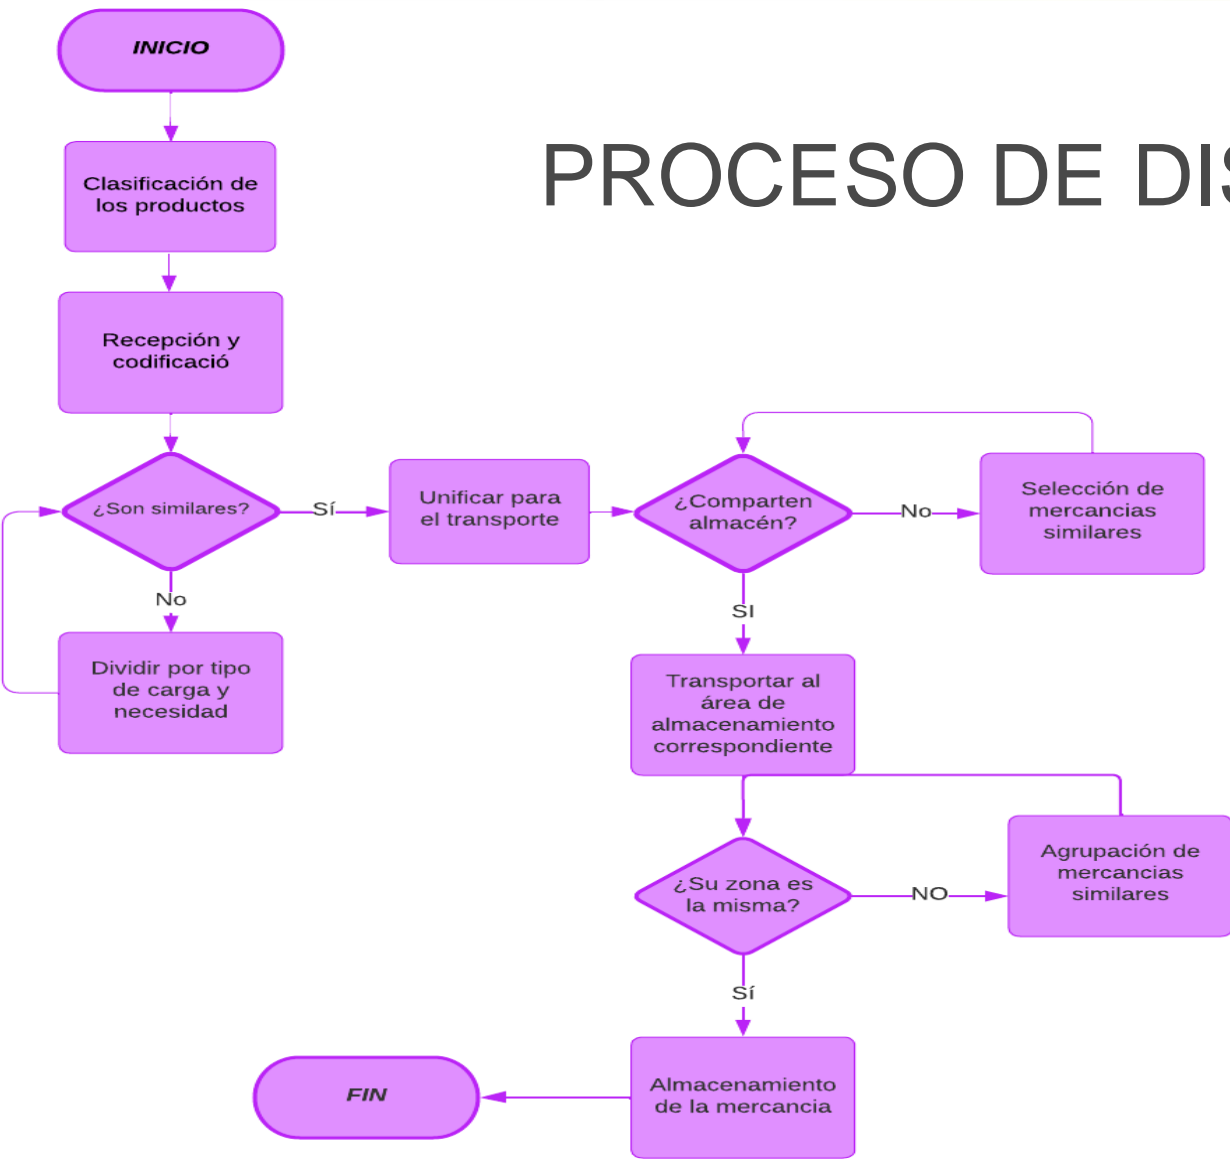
INICIO

PROCESO DE DIS

Clasificación de los productos

Recepción y codificació

¿Son similares?

Sí

Unificar para el transporte

¿Comparten almacén?

No

Selección de mercancias similares

No

Dividir por tipo de carga y necesidad

SI

Transportar al área de almacenamiento correspondiente

¿Su zona es la misma?

NO

Agrupación de mercancias similares

Sí

FIN

Almacenamiento de la mercancia